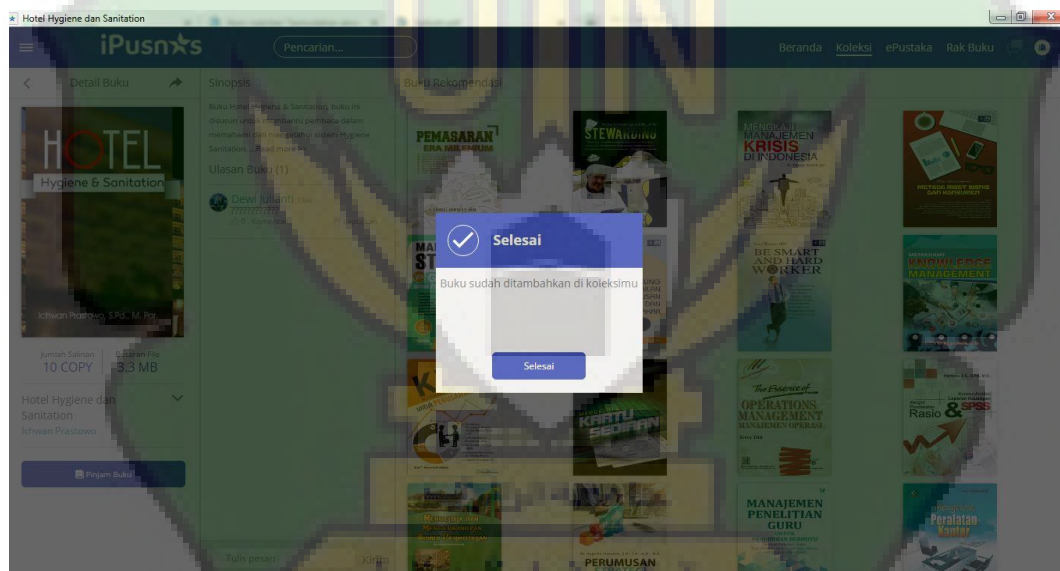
Hotel Hygiene dan Sanitation

iPusnas

Pencarian...

Beranda Koleksi ePustaka Rak Buku

Detail Buku

HOTEL
Hygiene & Sanitation

Ichwan Prastowo, S.Pd., M.Par.

Jumlah Salinan
10 COPY

Ukuran File
3.3 MB

Hotel Hygiene dan Sanitation
Ichwan Prastowo

Pinjam Buku

Sinopsis

Buku Hotel Hygiene & Sanitation buku ini disusun untuk membantu pembaca dalam memahami dan menerapkan sistem Hygiene Sanitation ... Read more

Ulasan Buku (1)

Dewi Julianti

Tulis pesan

Kirim

Buku Rekomendasi

PEMASARAN ERA MILENIUM

STEWARDING

MENGELOLA MANAJEMEN KRISIS DI INDONESIA

BE SMART AND HARD WORKER

KNOWLEDGE MANAGEMENT

The Essence of OPERATIONS MANAGEMENT MANAJEMEN OPERASI

Rasio & SPSS

KARTU SEDIAAN

MANAJEMEN PENELITIAN GURU

Peralatan Kantor

PERUMUSAN

Selesai

Buku sudah ditambahkan di koleksimu

Selesai